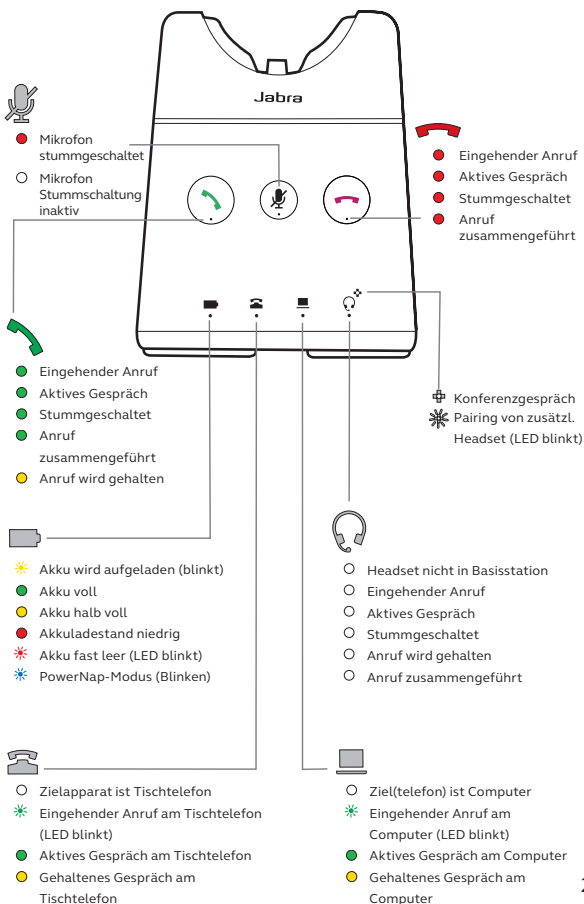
Jabra

Mikrofon stummgeschaltet
Mikrofon Stummschaltung inaktiv

Eingehender Anruf
Aktives Gespräch
Stummgeschaltet
Anruf zusammengeführt

Eingehender Anruf
Aktives Gespräch
Stummgeschaltet
Anruf zusammengeführt
Anruf wird gehalten

Konferenzgespräch
Pairing von zusätzl. Headset (LED blinkt)

Akku wird aufgeladen (blinkt)
Akku voll
Akku halb voll
Akkuladestand niedrig
Akku fast leer (LED blinkt)
PowerNap-Modus (Blinken)

Headset nicht in Basisstation
Eingehender Anruf
Aktives Gespräch
Stummgeschaltet
Anruf wird gehalten
Anruf zusammengeführt

Zielapparat ist Tischtelefon
Eingehender Anruf am Tischtelefon (LED blinkt)
Aktives Gespräch am Tischtelefon
Gehaltenes Gespräch am Tischtelefon

Ziel(telefon) ist Computer
Eingehender Anruf am Computer (LED blinkt)
Aktives Gespräch am Computer
Gehaltenes Gespräch am Computer

2